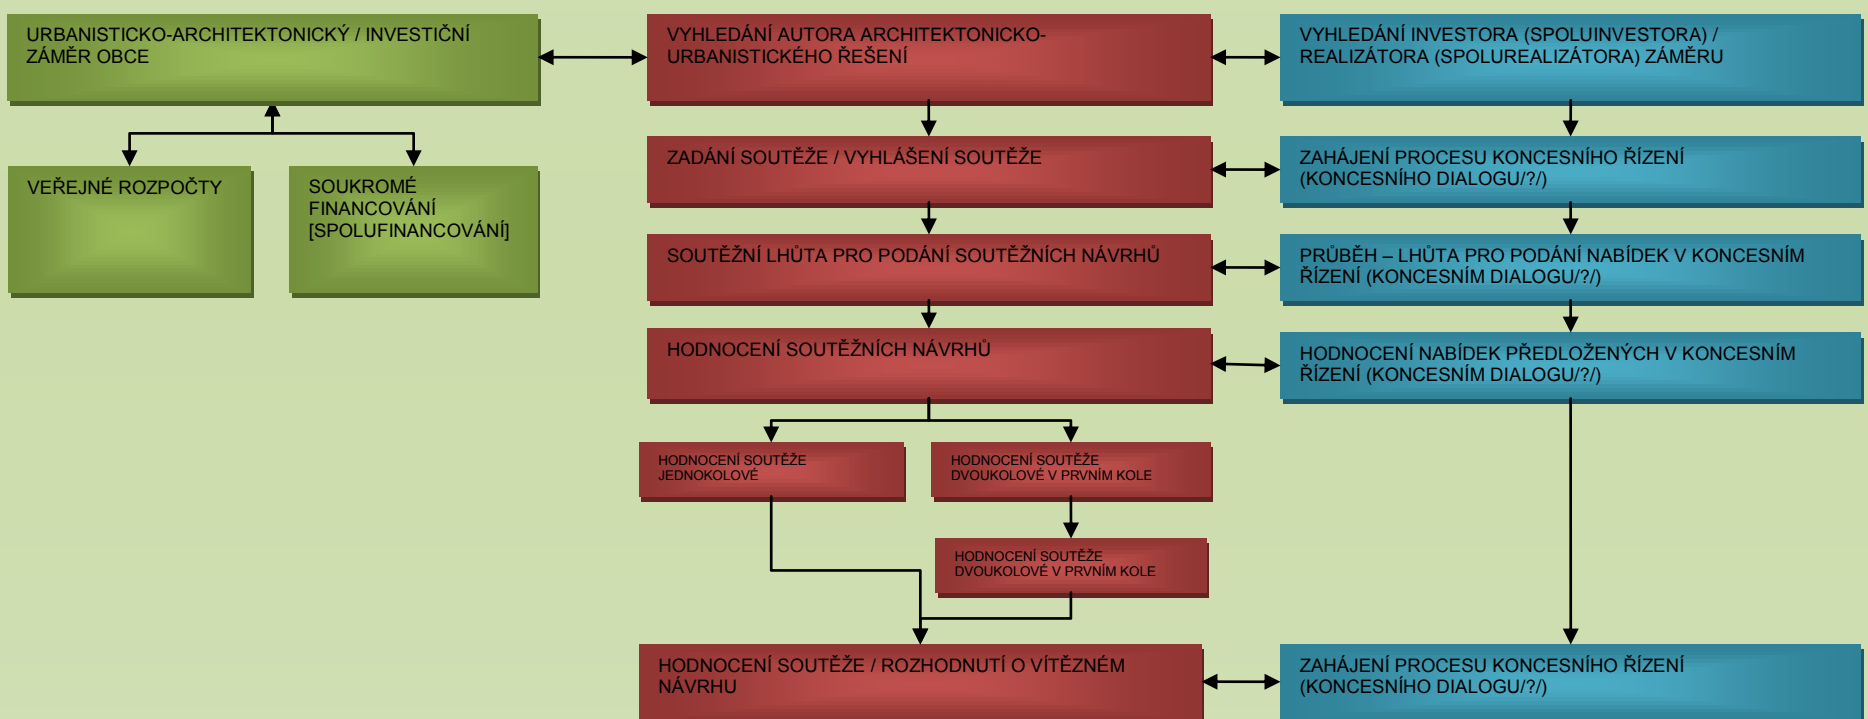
URBANISTICKO-ARCHITEKTONICKÝ / INVESTIČNÍ ZÁMĚR OBCE

VEŘEJNÉ ROZPOČTY

SOUKROMÉ FINANCOVÁNÍ [SPOLUFINANCOVÁNÍ]

VYHLEDÁNÍ AUTORA ARCHITEKTONICKO-URBANISTICKÉHO ŘEŠENÍ

ZADÁNÍ SOUTĚŽE / VYHLÁŠENÍ SOUTĚŽE

SOUTĚŽNÍ LHŮTA PRO PODÁNÍ SOUTĚŽNÍCH NÁVRHŮ

HODNOCENÍ SOUTĚŽNÍCH NÁVRHŮ

HODNOCENÍ SOUTĚŽE JEDNOKOLOVÉ

HODNOCENÍ SOUTĚŽE DVOUKOLOVÉ V PRVNÍM KOLE

HODNOCENÍ SOUTĚŽE DVOUKOLOVÉ V PRVNÍM KOLE

HODNOCENÍ SOUTĚŽE / ROZHODNUTÍ O VÍTĚZNÉM NÁVRHU

VYHLEDÁNÍ INVESTORA (SPOLUINVESTORA) / REALIZÁTORA (SPOLUREALIZÁTORA) ZÁMĚRU

ZAHÁJENÍ PROCESU KONCESNÍHO ŘÍZENÍ (KONCESNÍHO DIALOGU/?/)

PRŮBĚH – LHŮTA PRO PODÁNÍ NABÍDEK V KONCESNÍM ŘÍZENÍ (KONCESNÍM DIALOGU/?/)

HODNOCENÍ NABÍDEK PŘEDLOŽENÝCH V KONCESNÍM ŘÍZENÍ (KONCESNÍM DIALOGU/?/)

ZAHÁJENÍ PROCESU KONCESNÍHO ŘÍZENÍ (KONCESNÍHO DIALOGU/?/)